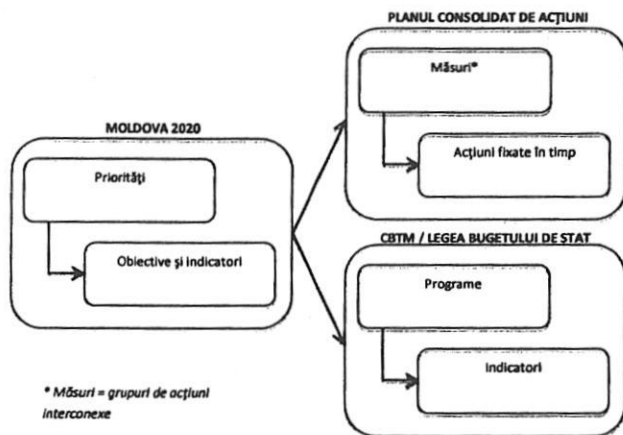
PLANUL CONSOLIDAT DE ACȚIUNI

Măsuri*

Acțiuni fixate în timp

MOLDOVA 2020

Priorități

Obiective și indicatori

CBTM / LEGEA BUGETULUI DE STAT

Programe

Indicatori

* Măsuri = grupuri de acțiuni interconexe